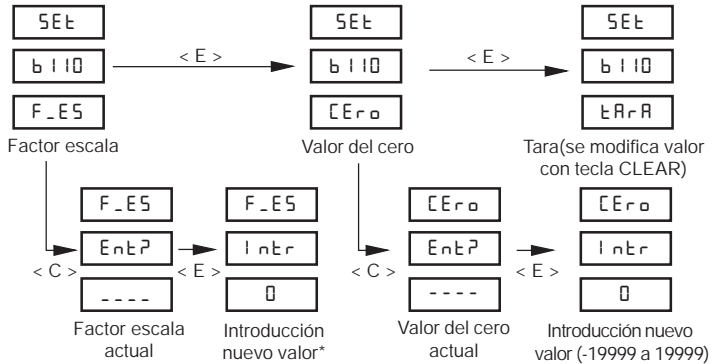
SEt
b 110
F_ES
Factor escala

< E >

SEt
b 110
CEro
Valor del cero

< E >

SEt
b 110
tArA
Tara(se modifica valor con tecla CLEAR)

F_ES
Ent?
< C >
----
Factor escala actual

< E >

F_ES
Intr
0
Introducción nuevo valor*

CEro
Ent?
< C >
----
Valor del cero actual

< E >

CEro
Intr
0
Introducción nuevo valor (-19999 a 19999)